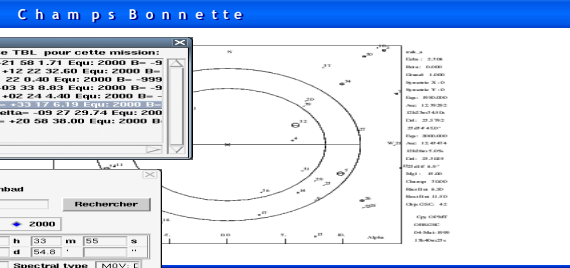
C h a m p s B o n n e t t e

e TBL pour cette mission:
21 58 1.71 Equ: 2000 B= -9
+12 22 32.60 Equ: 2000 B=
22 0.40 Equ: 2000 B= -999
-03 33 8.83 Equ: 2000 B= -9
+02 24 4.40 Equ: 2000 B=
= +33 17 6.19 Equ: 2000 B=
elta= -09 27 29.74 Equ: 2000
= +20 58 38.00 Equ: 2000 B=

nbad
Rechercher
2000
h 33 m 55 s
d 54.8 '
Spectral type M0V: C

N
W
Alpha
Delta
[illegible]